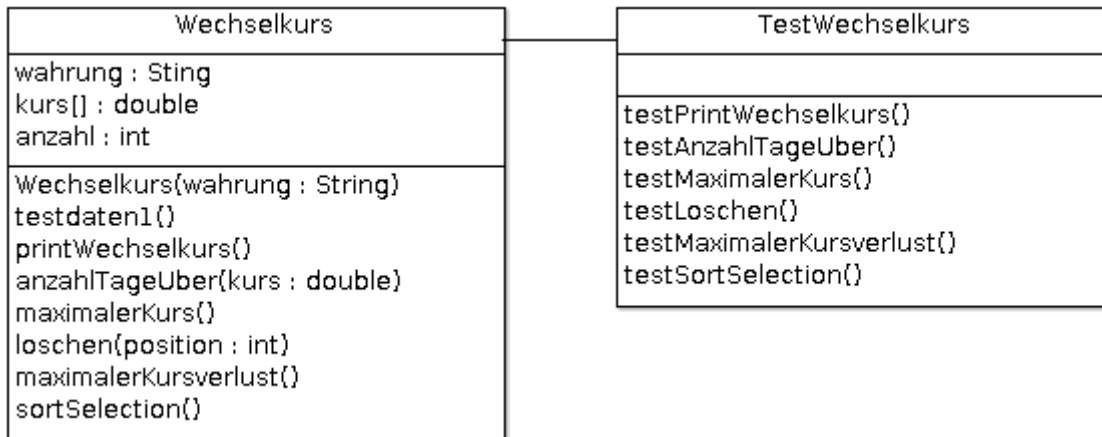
Wechselkurs

wahrung : Sting
kurs[] : double
anzahl : int

Wechselkurs(wahrung : String)
testdaten1()
printWechselkurs()
anzahlTageUber(kurs : double)
maximalerKurs()
loschen(position : int)
maximalerKursverlust()
sortSelection()

TestWechselkurs

testPrintWechselkurs()
testAnzahlTageUber()
testMaximalerKurs()
testLoschen()
testMaximalerKursverlust()
testSortSelection()